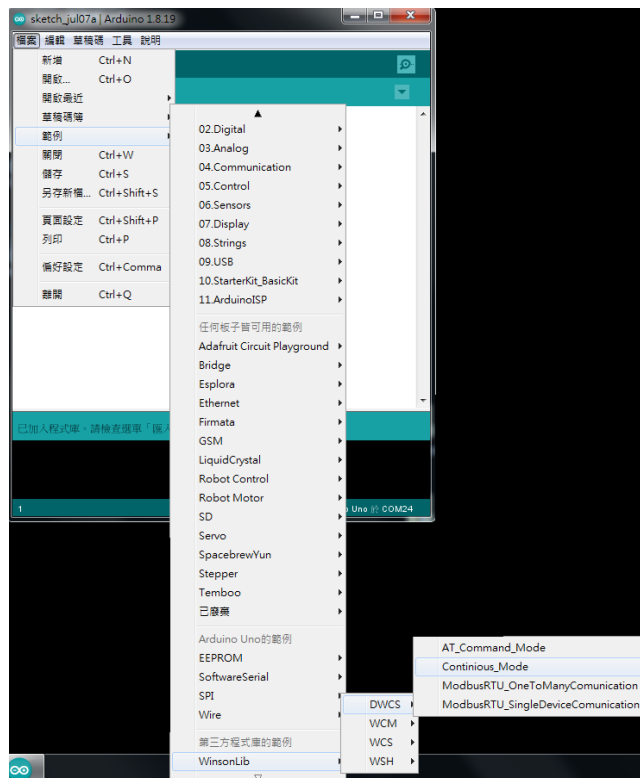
sketch_jul07a | Arduino 1.8.19

檔案 編輯 草稿碼 工具 說明

新增 Ctrl+N
開啟... Ctrl+O
開啟最近
草稿碼簿
範例
關閉 Ctrl+W
儲存 Ctrl+S
另存新檔... Ctrl+Shift+S
頁面設定 Ctrl+Shift+P
列印 Ctrl+P
偏好設定 Ctrl+Comma
離開 Ctrl+Q

02.Digital
03.Analog
04.Communication
05.Control
06.Sensors
07.Display
08.Strings
09.USB
10.StarterKit_BasicKit
11.ArduinoISP
任何板子皆可用的範例
Adafruit Circuit Playground
Bridge
Esplora
Ethernet
Firmata
GSM
LiquidCrystal
Robot Control
Robot Motor
SD
Servo
SpacebrewYun
Stepper
Temboo
已廢棄
Arduino Uno的範例
EEPROM
SoftwareSerial
SPI
Wire
第三方程式庫的範例
WinsonLib

DWCS
WCM
WCS
WSH

AT_Command_Mode
Continious_Mode
ModbusRTU_OneToManyComunication
ModbusRTU_SingleDeviceComunication

已加入程式庫，請檢查選單「匯入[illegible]

1
Uno 於 COM24